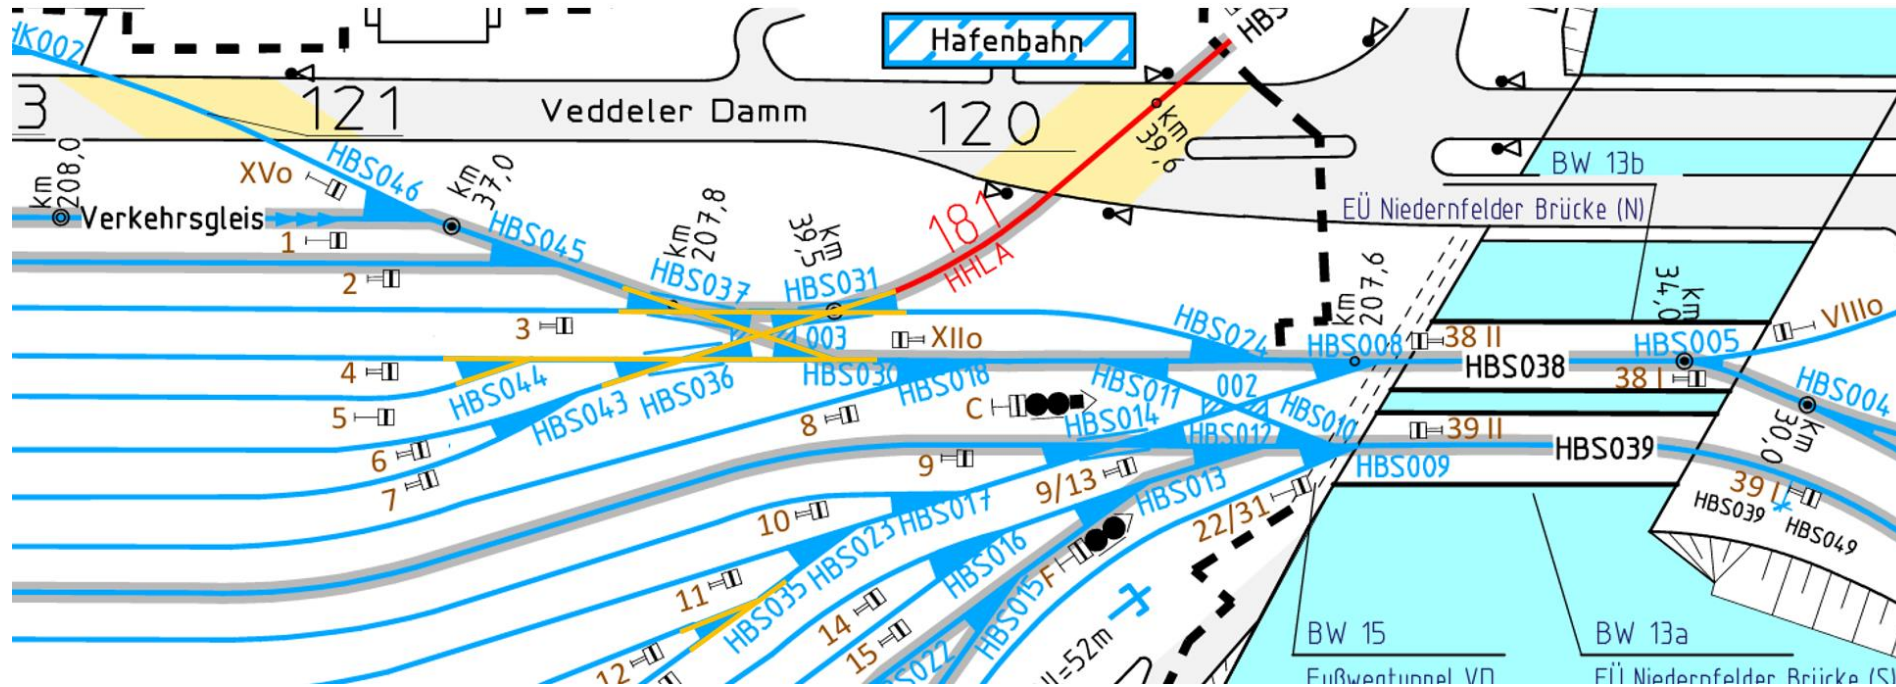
Hafenbahn

HBS

HK002

3

121

Veddeler Damm

120

km 39,6

BW 13b

EÜ Niedernfelder Brücke (N)

km 208,0

XVo

HBS046

km 37,0

Verkehrsgleis

1

HBS045

2

km 207,8

km 39,5

181

HHLA

HBS037

HBS031

003

3

XIIo

4

HBS044

HBS036

HBS030

HBS018

HBS024

km 207,6

HBS008

38 II

HBS038

HBS005

km 34,0

VIIIo

38 I

HBS004

5

HBS043

8

C

HBS011

002

HBS014

HBS012

HBS010

39 II

HBS039

HBS009

km 30,0

6

7

9

9/13

HBS013

22/31

39 I

HBS039

HBS049

10

HBS023

HBS017

HBS016

11

HBS035

14

HBS015F

15

12

HBS022

l=52m

BW 15

Fußwegtunnel VD

BW 13a

EÜ Niedernfelder Brücke (S)